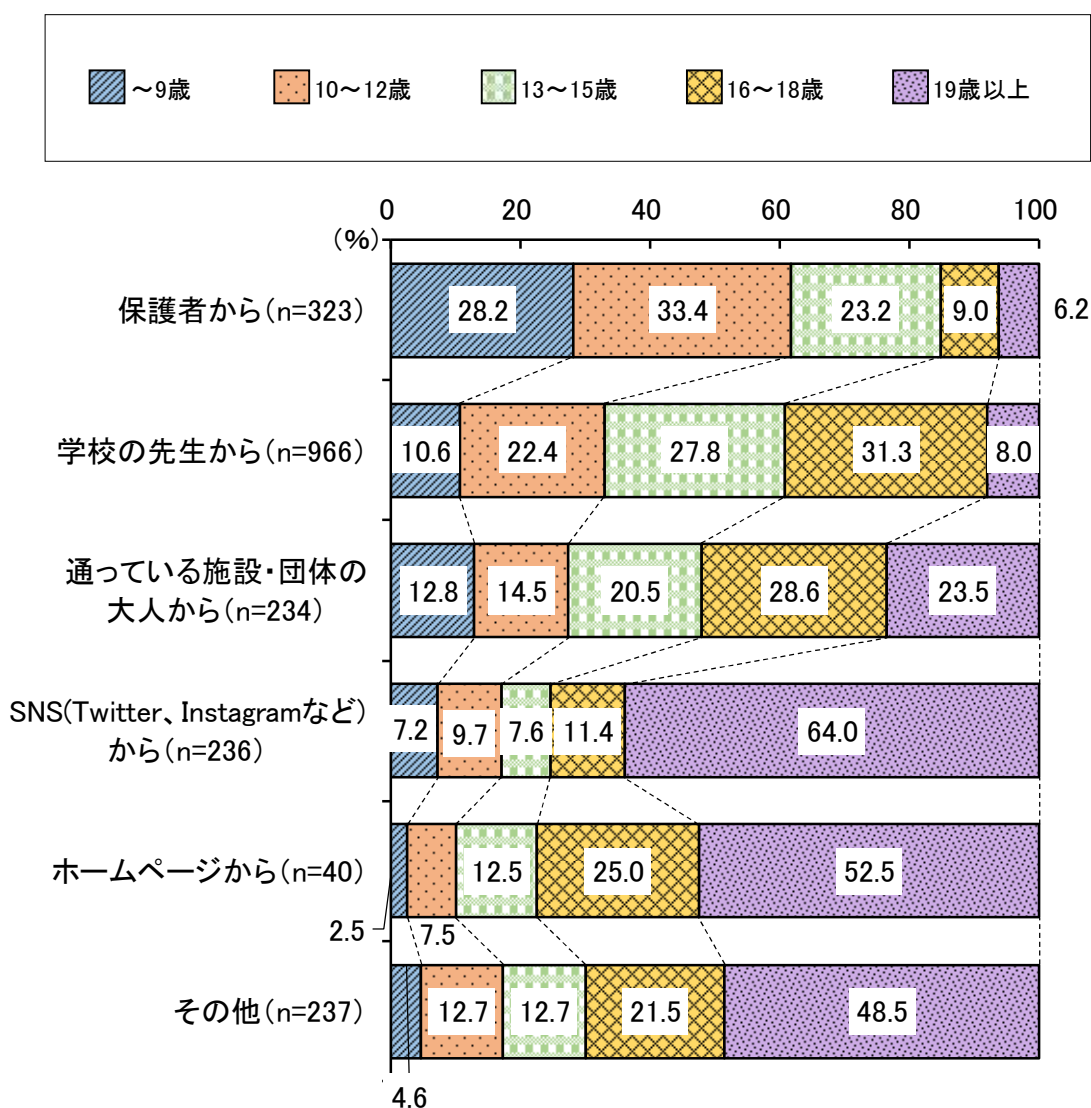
～9歳　10～12歳　13～15歳　16～18歳　19歳以上

0　20　40　60　80　100
（%）

| | ～9歳 | 10～12歳 | 13～15歳 | 16～18歳 | 19歳以上 |
|---|---|---|---|---|---|
| 保護者から（n=323） | 28.2 | 33.4 | 23.2 | 9.0 | 6.2 |
| 学校の先生から（n=966） | 10.6 | 22.4 | 27.8 | 31.3 | 8.0 |
| 通っている施設・団体の大人から（n=234） | 12.8 | 14.5 | 20.5 | 28.6 | 23.5 |
| SNS(Twitter、Instagramなど)から（n=236） | 7.2 | 9.7 | 7.6 | 11.4 | 64.0 |
| ホームページから（n=40） | 2.5 | 7.5 | 12.5 | 25.0 | 52.5 |
| その他（n=237） | 4.6 | 12.7 | 12.7 | 21.5 | 48.5 |